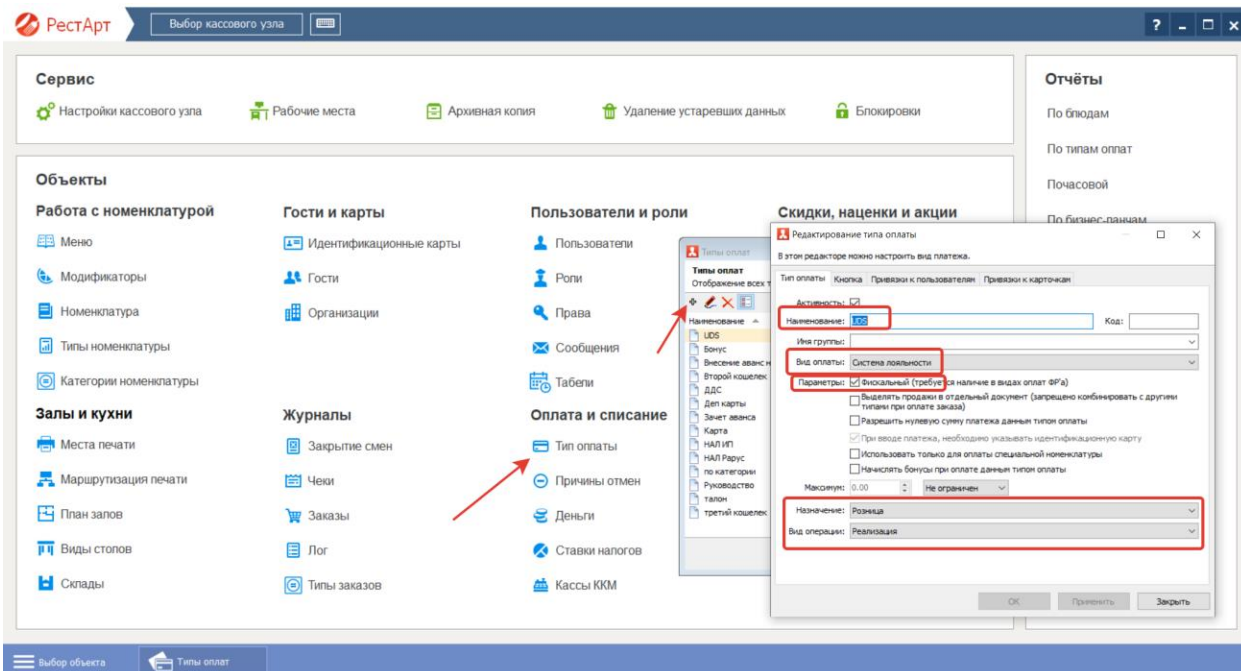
РестАрт
Выбор кассового узла
? _ □ x

Сервис
Настройки кассового узла
Рабочие места
Архивная копия
Удаление устаревших данных
Блокировки

Отчёты
По блюдам
По типам оплат
Почасовой
По бизнес-ланчам

Объекты
Работа с номенклатурой
Меню
Модификаторы
Номенклатура
Типы номенклатуры
Категории номенклатуры

Гости и карты
Идентификационные карты
Гости
Организации

Пользователи и роли
Пользователи
Роли
Права
Сообщения
Табели

Скидки, наценки и акции

Залы и кухни
Места печати
Маршрутизация печати
План залов
Виды столов
Склады

Журналы
Закрытие смен
Чеки
Заказы
Лог
Типы заказов

Оплата и списание
Тип оплаты
Причины отмен
Деньги
Ставки налогов
Кассы ККМ

Типы оплат
Типы оплат
Отображение всех т
Наименование
UDS
Бонус
Внесение аванс н
Второй кошелек
ДДС
Деп карты
Зачет аванса
Карта
НАЛ ИП
НАЛ Рарус
по категории
Руководство
талон
третий кошелек

Редактирование типа оплаты
В этом редакторе можно настроить вид платежа.
Тип оплаты | Кнопка | Привязки к пользователям | Привязки к карточкам
Активность:
Наименование: UDS
Код:
Имя группы:
Вид оплаты: Система лояльности
Параметры: Фискальный (требуется наличие в видах оплат ФР'а)
Выделять продажи в отдельный документ (запрещено комбинировать с другими типами при оплате заказа)
Разрешить нулевую сумму платежа данным типом оплаты
При вводе платежа, необходимо указывать идентификационную карту
Использовать только для оплаты специальной номенклатуры
Начислять бонусы при оплате данным типом оплаты
Максимум: 0.00
Не ограничен
Назначение: Розница
Вид операции: Реализация
OK
Применить
Закрыть

Выбор объекта
Типы оплат